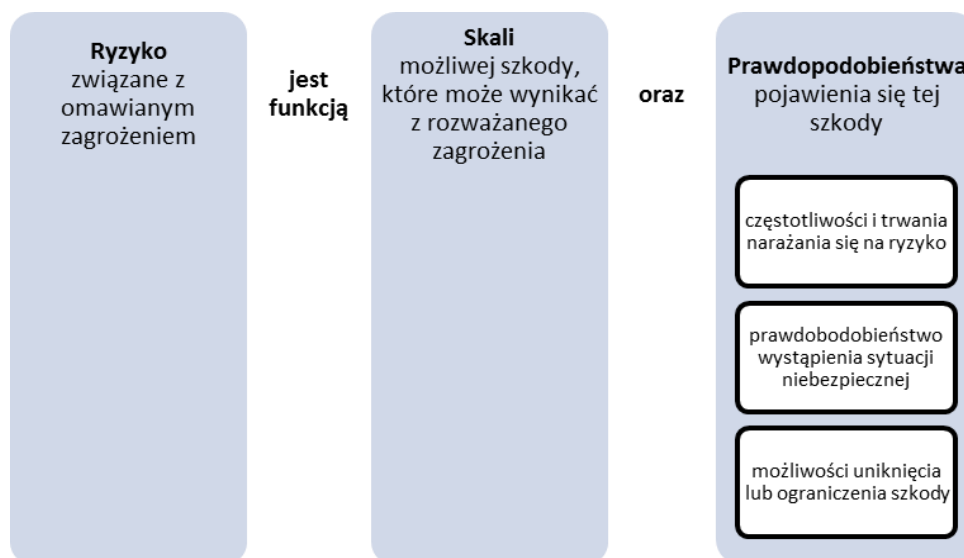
**Ryzyko**
związane z omawianym zagrożeniem

**jest funkcją**

**Skali**
możliwej szkody, które może wynikać z rozważanego zagrożenia

**oraz**

**Prawdopodobieństwa**
pojawienia się tej szkody

częstotliwości i trwania narażania się na ryzyko

prawdobodobieństwo wystąpienia sytuacji niebezpiecznej

możliwości uniknięcia lub ograniczenia szkody